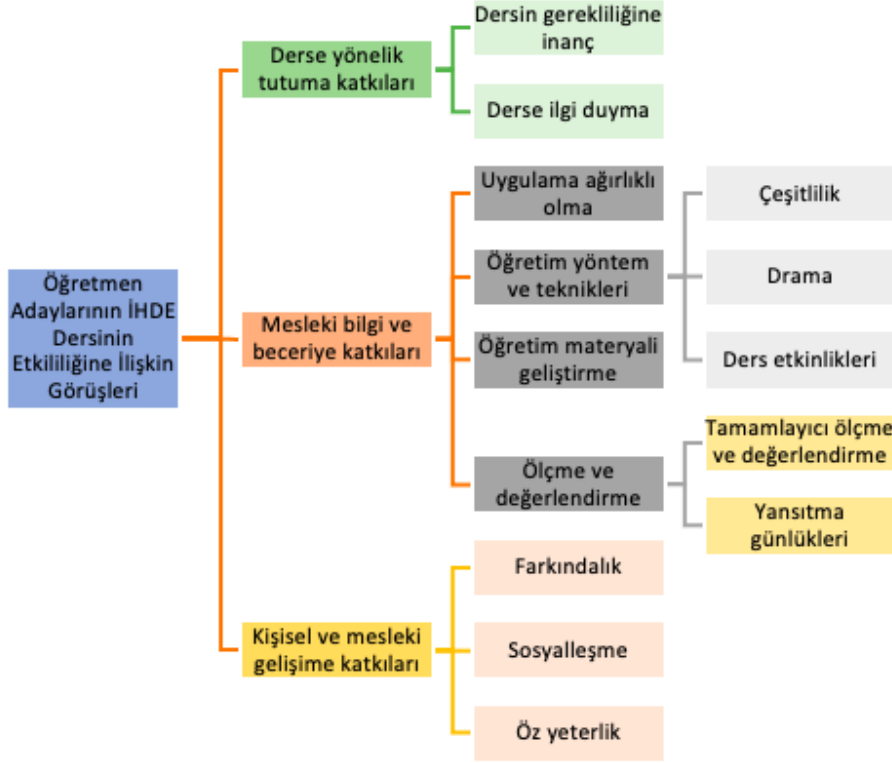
Öğretmen Adaylarının İHDE Dersinin Etkililiğine İlişkin Görüşleri

Derse yönelik tutuma katkıları

Dersin gerekliliğine inanç

Derse ilgi duyma

Mesleki bilgi ve beceriye katkıları

Uygulama ağırlıklı olma

Öğretim yöntem ve teknikleri

Öğretim materyali geliştirme

Ölçme ve değerlendirme

Çeşitlilik

Drama

Ders etkinlikleri

Tamamlayıcı ölçme ve değerlendirme

Yansıtma günlükleri

Kişisel ve mesleki gelişime katkıları

Farkındalık

Sosyalleşme

Öz yeterlik